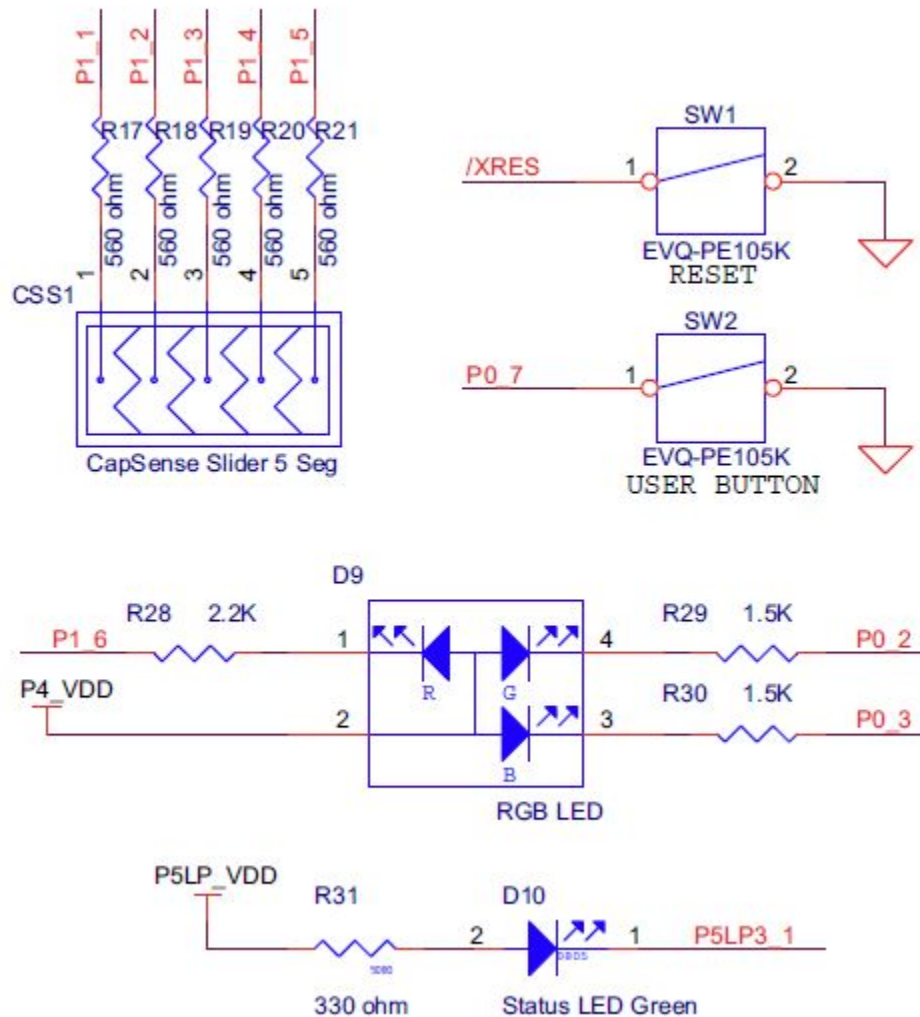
P1_1 P1_2 P1_3 P1_4 P1_5

R17 R18 R19 R20 R21

560 ohm 560 ohm 560 ohm 560 ohm 560 ohm

1 2 3 4 5

CSS1

CapSense Slider 5 Seg

SW1

/XRES 1 2

EVQ-PE105K
RESET

SW2

P0_7 1 2

EVQ-PE105K
USER BUTTON

D9

R28 2.2K

P1_6 1

P4_VDD 2

R G B

4 R29 1.5K P0_2

3 R30 1.5K P0_3

RGB LED

P5LP_VDD

R31

D10

2 1 P5LP3_1

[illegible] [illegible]

330 ohm

Status LED Green